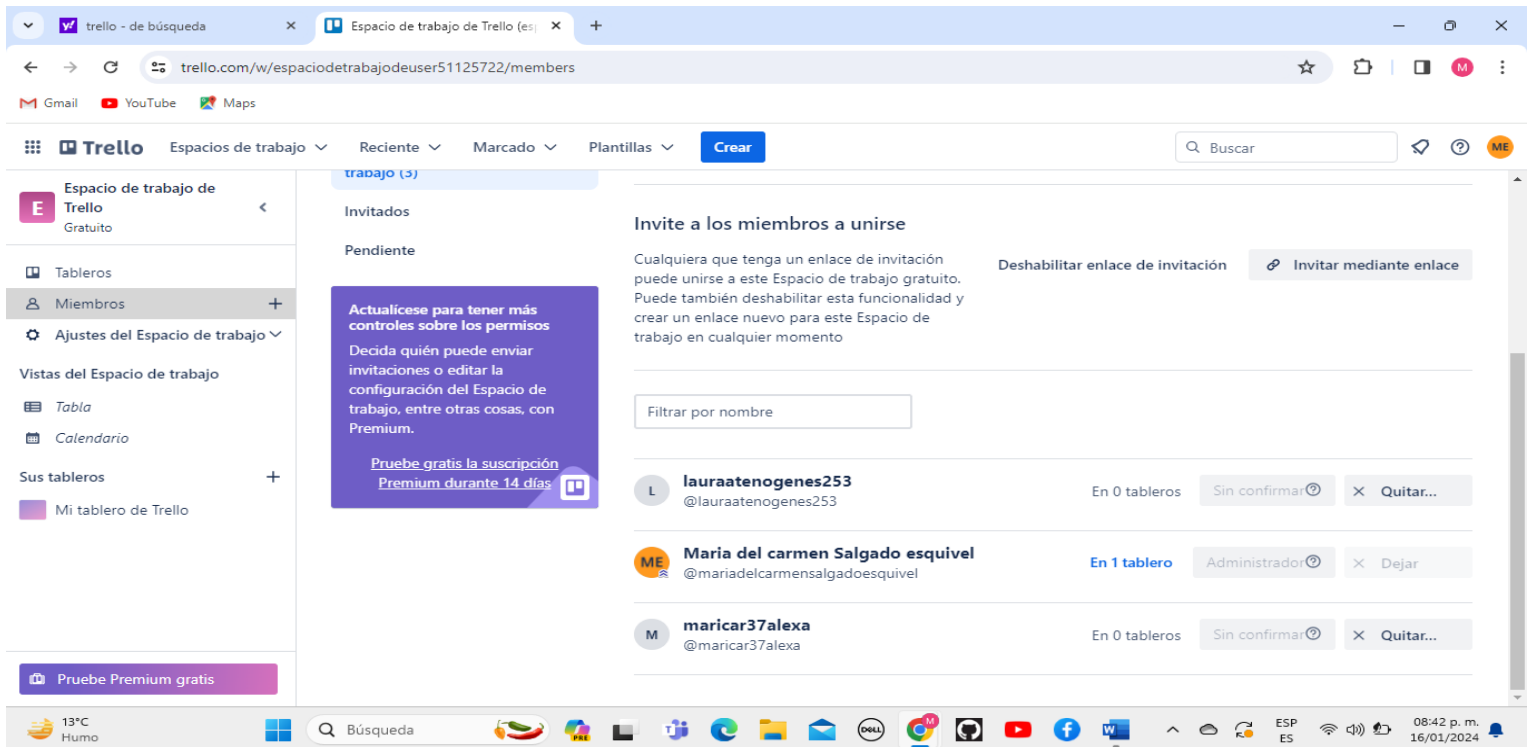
trello - de búsqueda ×
Espacio de trabajo de Trello (es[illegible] ×
+

trello.com/w/espaciodetrabajodeuser51125722/members

Gmail YouTube Maps

Trello Espacios de trabajo Reciente Marcado Plantillas Crear
Buscar
ME

E Espacio de trabajo de Trello
Gratuito

Tableros
Miembros +
Ajustes del Espacio de trabajo
Vistas del Espacio de trabajo
Tabla
Calendario
Sus tableros +
Mi tablero de Trello

Pruebe Premium gratis

trabajo (3)
Invitados
Pendiente

Actualícese para tener más controles sobre los permisos
Decida quién puede enviar invitaciones o editar la configuración del Espacio de trabajo, entre otras cosas, con Premium.
Pruebe gratis la suscripción Premium durante 14 días

Invite a los miembros a unirse
Cualquiera que tenga un enlace de invitación puede unirse a este Espacio de trabajo gratuito. Puede también deshabilitar esta funcionalidad y crear un enlace nuevo para este Espacio de trabajo en cualquier momento

Deshabilitar enlace de invitación
Invitar mediante enlace

Filtrar por nombre

| | | | | |
|---|---|---|---|---|
| L | lauraatenogenes253 @lauraatenogenes253 | En 0 tableros | Sin confirmar | × Quitar... |
| ME | Maria del carmen Salgado esquivel @mariadelcarmensalgadoesquivel | En 1 tablero | Administrador | × Dejar |
| M | maricar37alexa @maricar37alexa | En 0 tableros | Sin confirmar | × Quitar... |

13°C
Humo
Búsqueda
ESP
ES
08:42 p. m.
16/01/2024